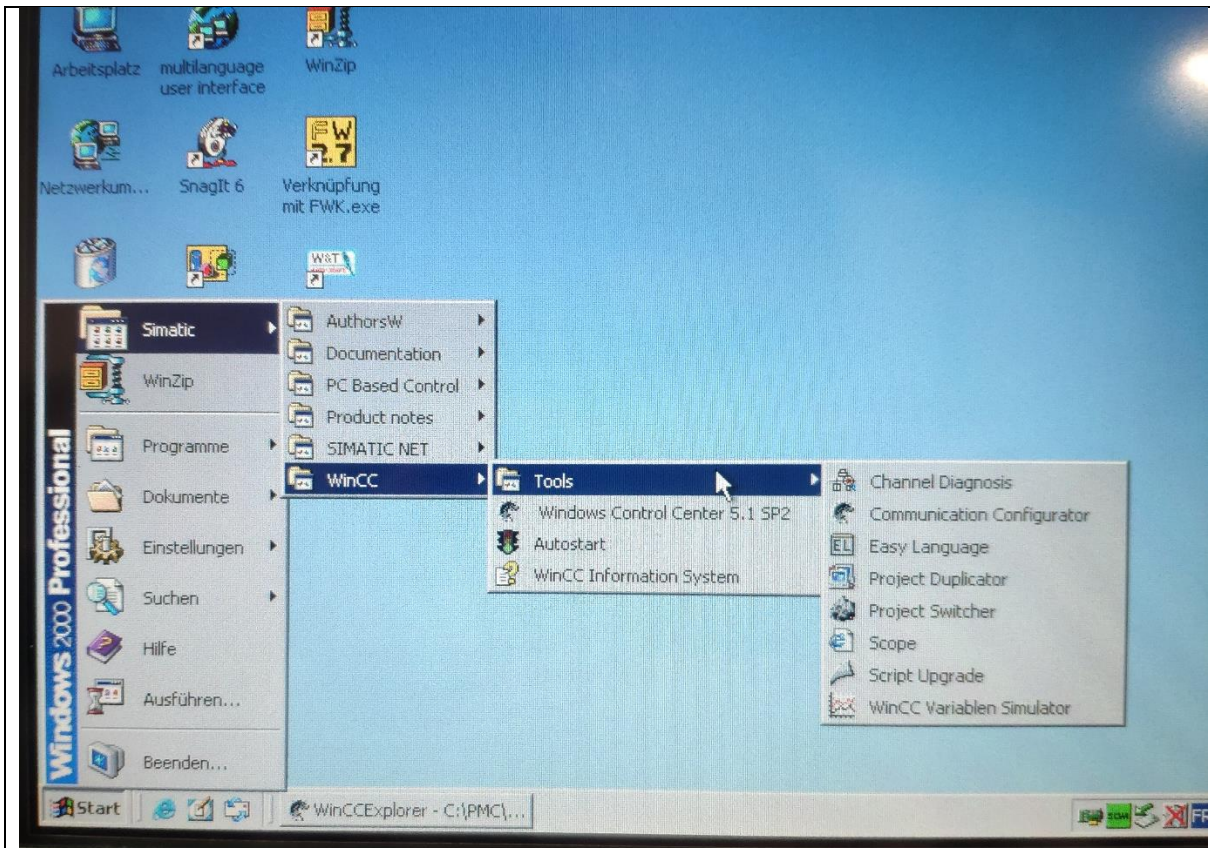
Arbeitsplatz

multilanguage user interface

WinZip

Netzwerkum...

SnagIt 6

FW 2.7

Verknüpfung mit FWK.exe

W&T

Windows 2000 Professional

Simatic

WinZip

Programme

Dokumente

Einstellungen

Suchen

Hilfe

Ausführen...

Beenden...

AuthorsW

Documentation

PC Based Control

Product notes

SIMATIC NET

WinCC

Tools

Windows Control Center 5.1 SP2

Autostart

WinCC Information System

Channel Diagnosis

Communication Configurator

Easy Language

Project Duplicator

Project Switcher

Scope

Script Upgrade

WinCC Variablen Simulator

Start

WinCCExplorer - C:\PMC\...

FR